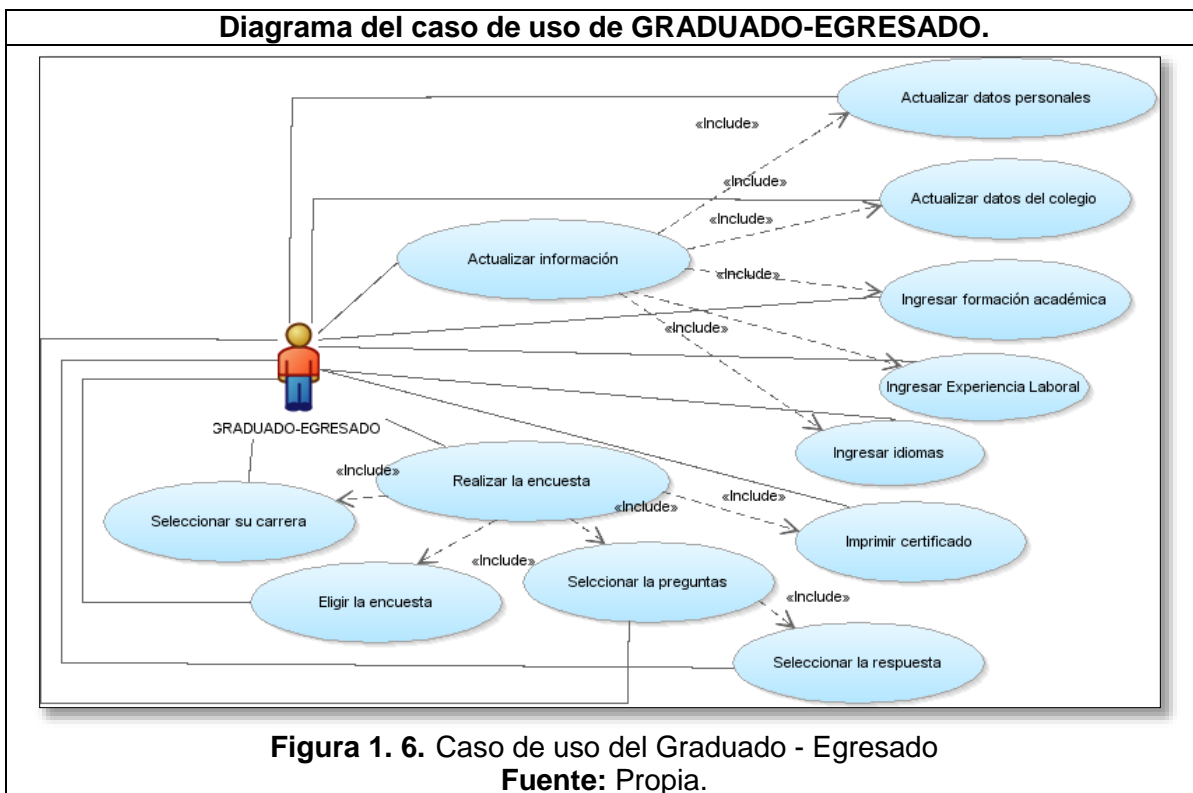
Diagrama del caso de uso de GRADUADO-EGRESADO.

Actualizar datos personales

«Include»

«Include»

Actualizar datos del colegio

«Include»

Actualizar información

«Include»

Ingresar formación académica

«Include»

Ingresar Experiencia Laboral

GRADUADO-EGRESADO

Ingresar idiomas

«Include»

Realizar la encuesta

«Include»

«Include»

Seleccionar su carrera

Imprimir certificado

«Include»

Selccionar la preguntas

Eligir la encuesta

«Include»

Seleccionar la respuesta

**Figura 1. 6.** Caso de uso del Graduado - Egresado
**Fuente:** Propia.